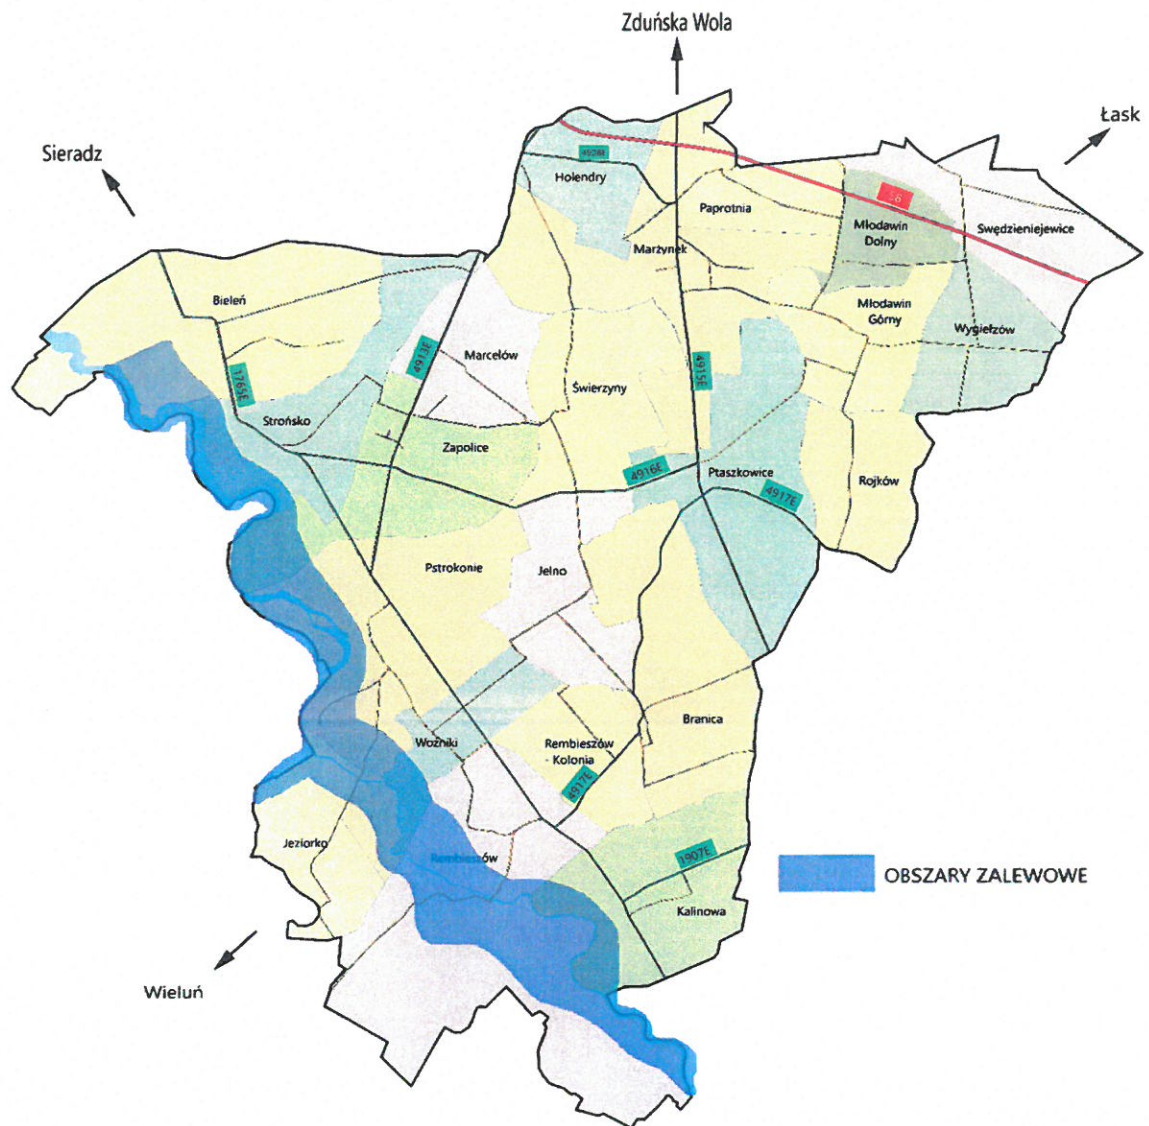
Zduńska Wola

Łask

Sieradz

4928E

Holendry

Paprotnia

Młodawin Dolny

Swędzieniejewice

Marżynek

Bieleń

Młodawin Górny

Wygiełzów

4913E

Marcelów

4915E

12693E

Świerzyny

Strońsko

Zapolice

4916E

Ptaszkowice

4917E

Rojków

Pstrokonie

Jelno

Branica

Woźniki

Rembieszów - Kolonia

4917E

Jeziorko

Rembieszów

1907E

OBSZARY ZALEWOWE

Kalinowa

Wieluń